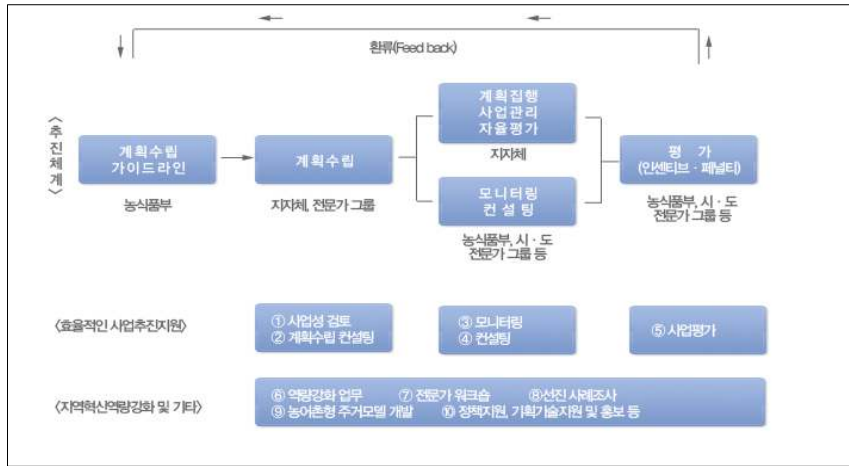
환류(Feed back)

〈추진체계〉

계획수립 가이드라인

농식품부

계획수립

지자체, 전문가 그룹

계획집행 사업관리 자율평가

지자체

모니터링 컨설팅

농식품부, 시·도 전문가 그룹 등

평가 (인센티브·패널티)

농식품부, 시·도 전문가 그룹 등

〈효율적인 사업추진지원〉

① 사업성 검토
② 계획수립 컨설팅

③ 모니터링
④ 컨설팅

⑤ 사업평가

〈지역혁신역량강화 및 기타〉

⑥ 역량강화 업무 ⑦ 전문가 워크숍 ⑧선진 사례조사
⑨ 농어촌형 주거모델 개발 ⑩ 정책지원, 기획기술지원 및 홍보 등